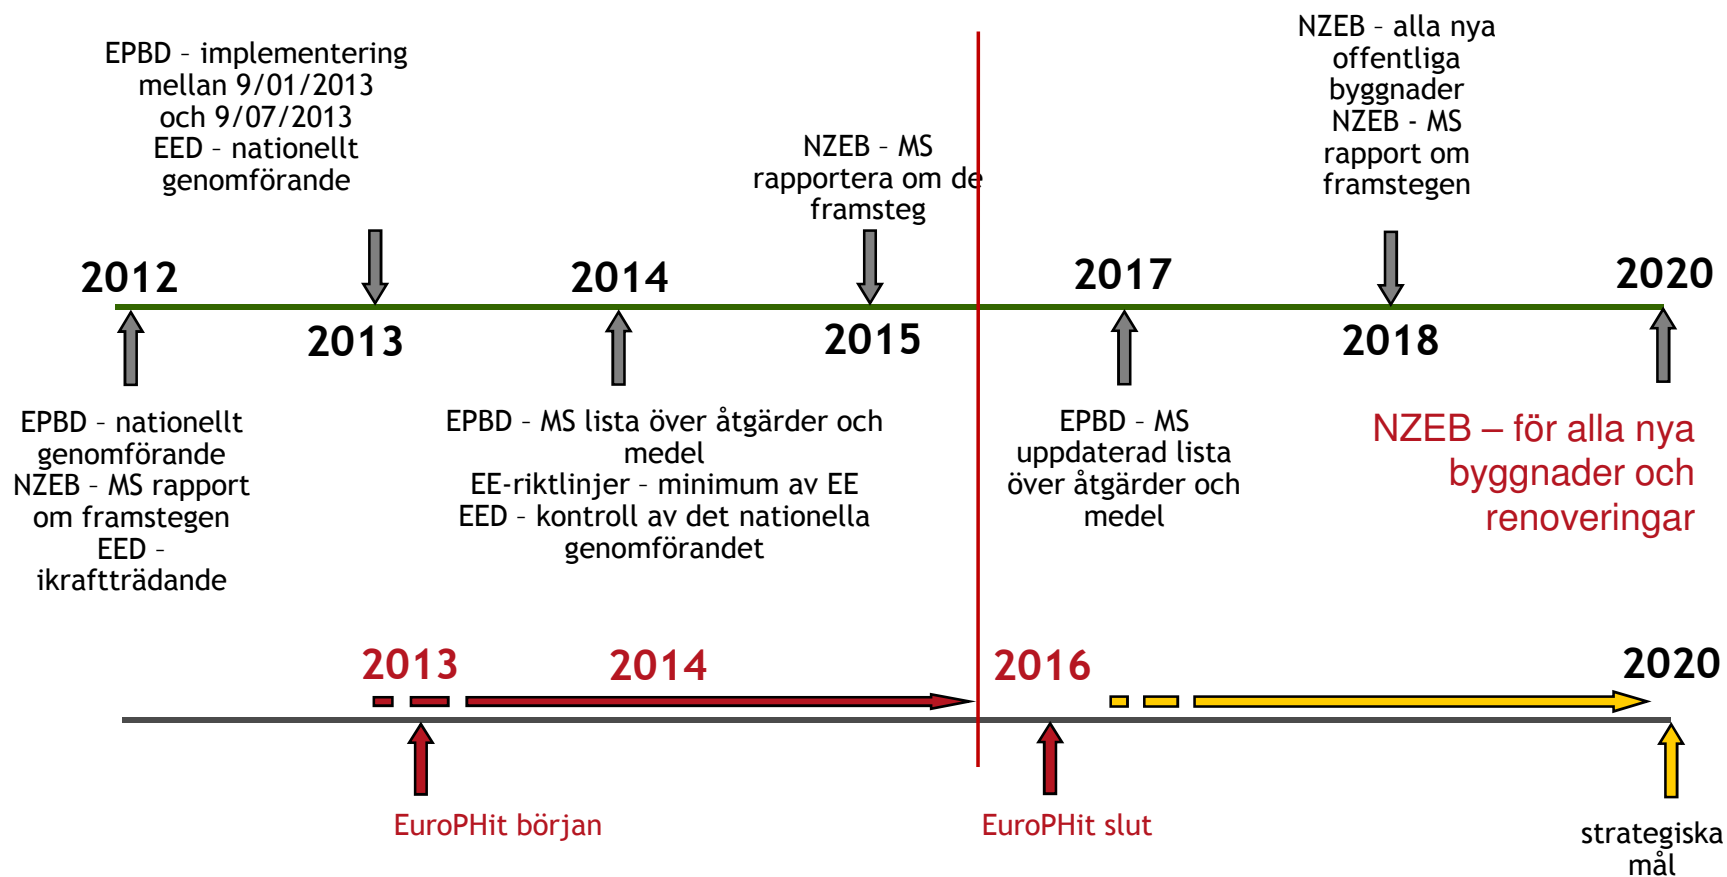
EPBD – implementering mellan 9/01/2013 och 9/07/2013
EED – nationellt genomförande

NZEB – MS rapportera om de framsteg

NZEB – alla nya offentliga byggnader
NZEB - MS rapport om framstegen

2012

2013

2014

2015

2017

2018

2020

EPBD – nationellt genomförande
NZEB – MS rapport om framstegen
EED – ikraftträdande

EPBD – MS lista över åtgärder och medel
EE-riktlinjer – minimum av EE
EED – kontroll av det nationella genomförandet

EPBD – MS uppdaterad lista över åtgärder och medel

NZEB – för alla nya byggnader och renoveringar

2013

2014

2016

2020

EuroPHit början

EuroPHit slut

strategiska mål